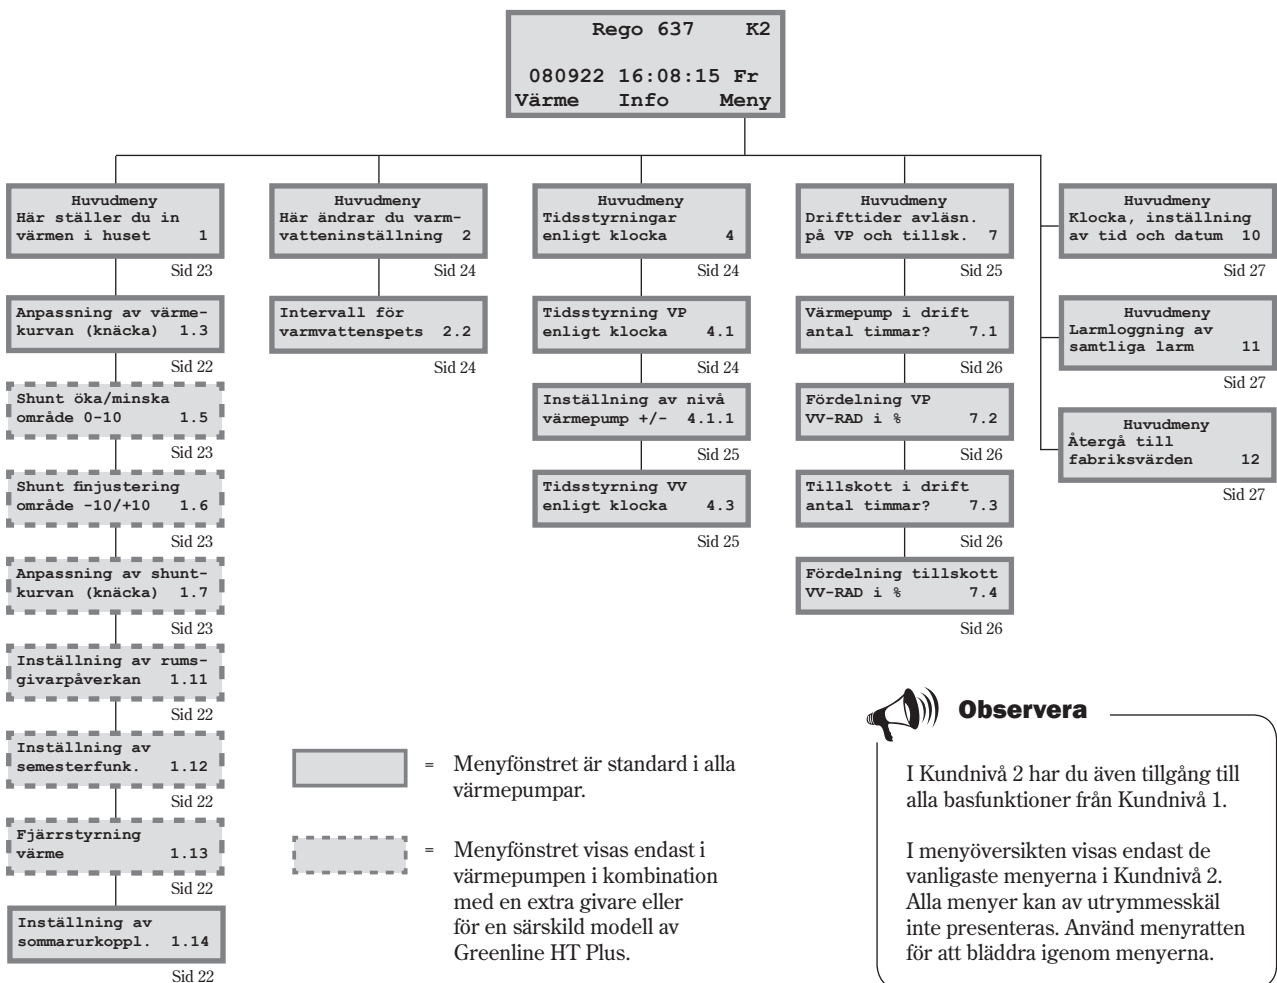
Rego 637 K2

080922 16:08:15 Fr
Värme Info Meny

Huvudmeny
Här ställer du in värmen i huset 1
Sid 23

Anpassning av värmekurvan (knäcka) 1.3
Sid 22

Shunt öka/minska område 0-10 1.5
Sid 23

Shunt finjustering område -10/+10 1.6
Sid 23

Anpassning av shuntkurvan (knäcka) 1.7
Sid 23

Inställning av rumsgivarpåverkan 1.11
Sid 22

Inställning av semesterfunk. 1.12
Sid 22

Fjärrstyrning värme 1.13
Sid 22

Inställning av sommarurkoppl. 1.14
Sid 22

Huvudmeny
Här ändrar du varmvatteninställning 2
Sid 24

Intervall för varmvattenspets 2.2
Sid 24

Huvudmeny
Tidsstyrningar enligt klocka 4
Sid 24

Tidsstyrning VP enligt klocka 4.1
Sid 24

Inställning av nivå värmepump +/- 4.1.1
Sid 25

Tidsstyrning VV enligt klocka 4.3
Sid 25

Huvudmeny
Drifttider avläsn. på VP och tillsk. 7
Sid 25

Värmepump i drift antal timmar? 7.1
Sid 26

Fördelning VP VV-RAD i % 7.2
Sid 26

Tillskott i drift antal timmar? 7.3
Sid 26

Fördelning tillskott VV-RAD i % 7.4
Sid 26

Huvudmeny
Klocka, inställning av tid och datum 10
Sid 27

Huvudmeny
Larmloggning av samtliga larm 11
Sid 27

Huvudmeny
Återgå till fabriksvärden 12
Sid 27

= Menyfönstret är standard i alla värmepumpar.

= Menyfönstret visas endast i värmepumpen i kombination med en extra givare eller för en särskild modell av Greenline HT Plus.

Observera

I Kundnivå 2 har du även tillgång till alla basfunktioner från Kundnivå 1.

I menyöversikten visas endast de vanligaste menyerna i Kundnivå 2. Alla menyer kan av utrymmesskäl inte presenteras. Använd menyratten för att bläddra igenom menyerna.